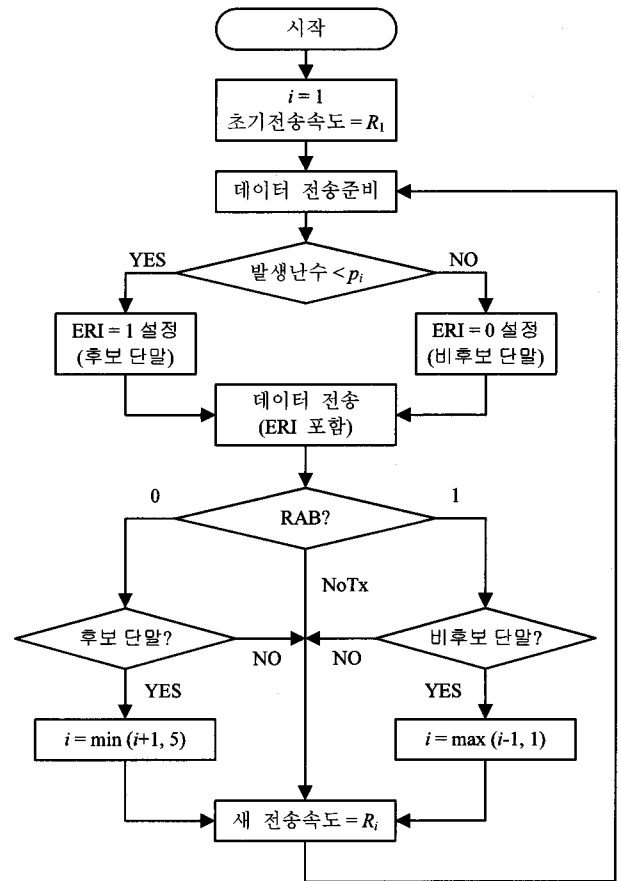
시작

$i = 1$
초기전송속도 = $R_1$

데이터 전송준비

YES

발생난수 < $p_i$

NO

ERI = 1 설정
(후보 단말)

ERI = 0 설정
(비후보 단말)

데이터 전송
(ERI 포함)

0

RAB?

1

NoTx

후보 단말?

NO

NO

비후보 단말?

YES

YES

$i = \min(i+1, 5)$

$i = \max(i-1, 1)$

새 전송속도 = $R_i$